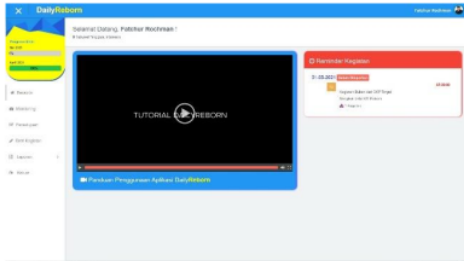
DailyReborn

Fatchur Rochman

Selamat Datang, Fatchur Rochman !

TUTORIAL DAILYREBORN

Panduan Penggunaan Aplikasi DailyReborn

Reminder Kegiatan

01-28-2021

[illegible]

Beranda

Monitoring

Pengaturan

Best Kegiatan

Laporan

Keluar